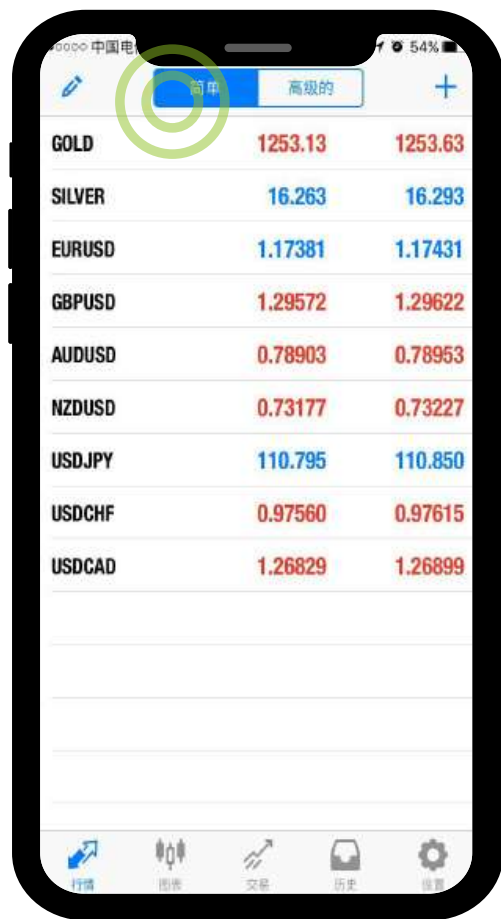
•○○○○ 中国电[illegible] 54%

简单 高级的 +

| GOLD | 1253.13 | 1253.63 |
|---|---|---|
| SILVER | 16.263 | 16.293 |
| EURUSD | 1.17381 | 1.17431 |
| GBPUSD | 1.29572 | 1.29622 |
| AUDUSD | 0.78903 | 0.78953 |
| NZDUSD | 0.73177 | 0.73227 |
| USDJPY | 110.795 | 110.850 |
| USDCHF | 0.97560 | 0.97615 |
| USDCAD | 1.26829 | 1.26899 |

行情 图表 交易 历史 设置